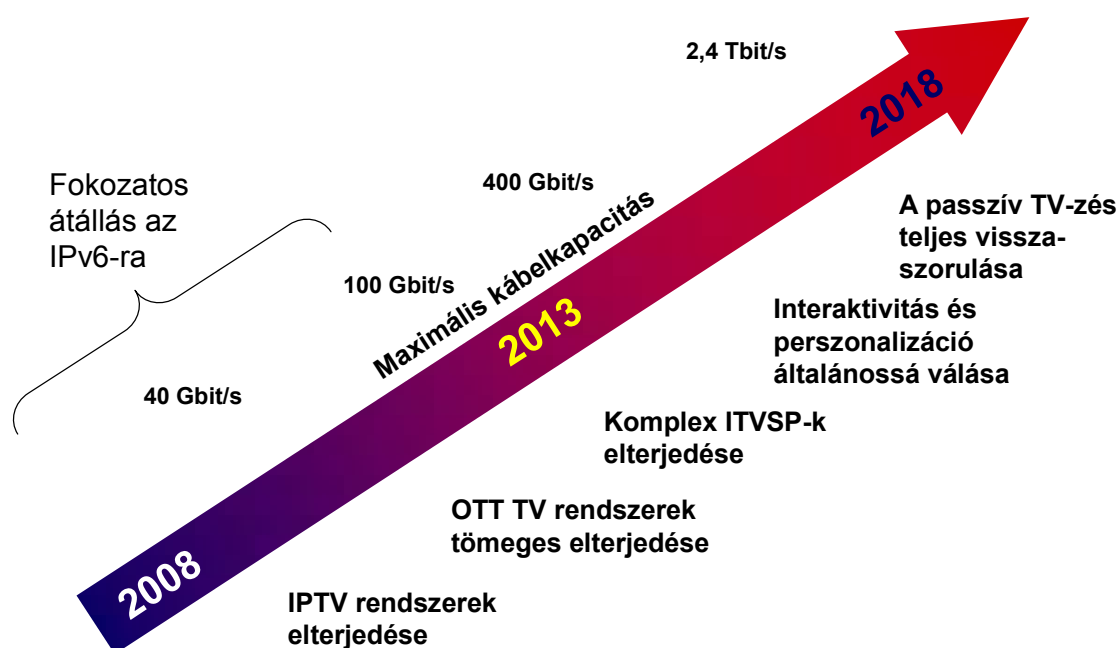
2,4 Tbit/s

2018

Fokozatos átállás az IPv6-ra

400 Gbit/s

Maximális kábelkapacitás

A passzív TV-zés teljes visszaszorulása

100 Gbit/s

2013

Interaktivitás és perszonalizáció általánossá válása

40 Gbit/s

Komplex ITVSP-k elterjedése

OTT TV rendszerek tömeges elterjedése

2008

IPTV rendszerek elterjedése